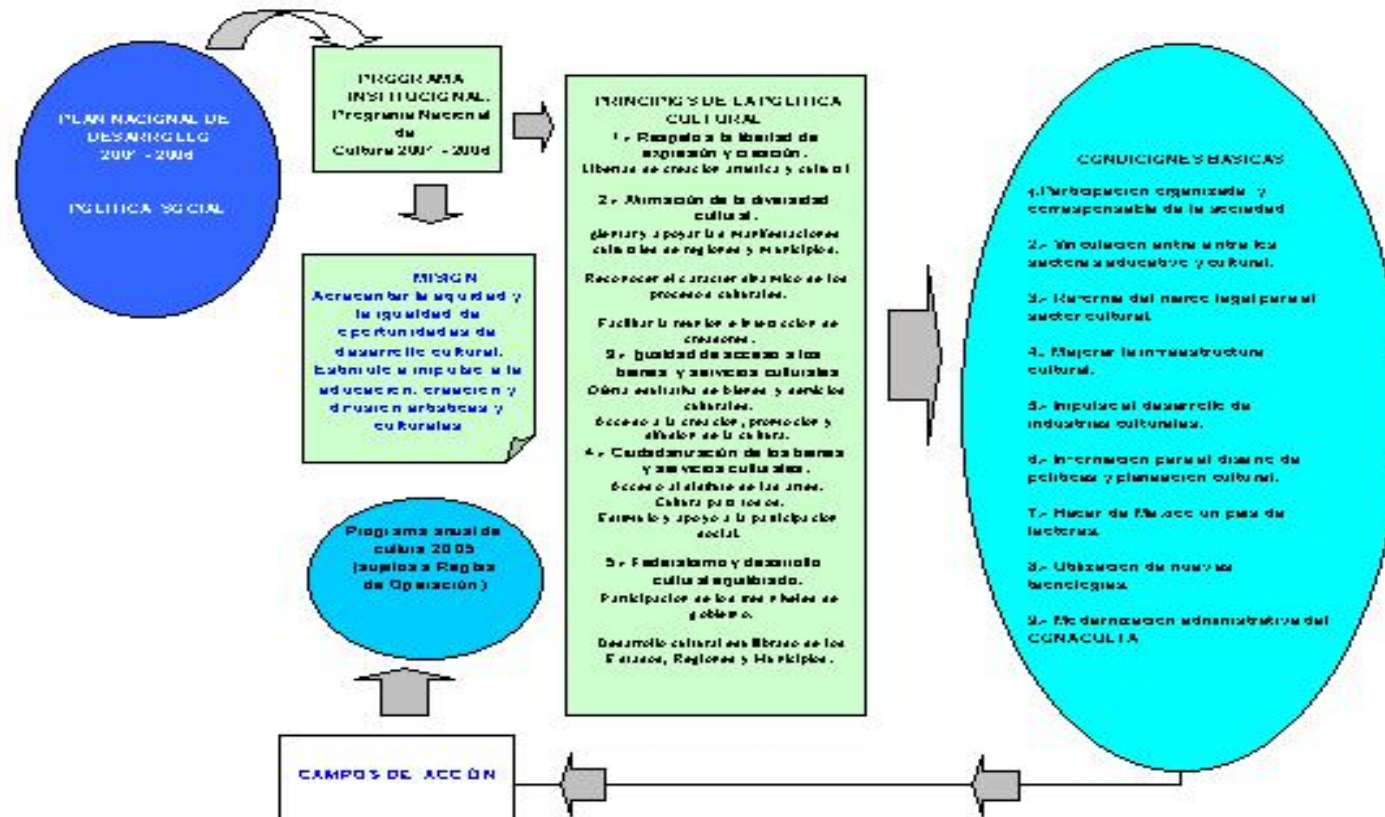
PLAN NACIONAL DE DESARROLLO 2001 - 2006

POLITICA SOCIAL

PROGRAMA INSTITUCIONAL. Programa Nacional de Cultura 2001 - 2006

MISION
Acrecentar la equidad y la igualdad de oportunidades de desarrollo cultural. Estimular e impulsar la educación, creación y difusión artísticas y culturales

Programa anual de cultura 2005 (suplica a Reglas de Operación)

CAMPOS DE ACCIÓN

PRINCIPIOS DE LA POLITICA CULTURAL
1.- Respeto a la libertad de expresión y creación.
Libertad de creación artística y cultural

2.- Afirmación de la diversidad cultural.
Alentar y apoyar las manifestaciones culturales de regiones y municipios.

Reconocer el carácter dinámico de los procesos culturales.

Facilitar la reunión e interacción de creadores.
3.- Igualdad de acceso a los bienes y servicios culturales
Oferta equitativa de bienes y servicios culturales.
Acceso a la creación, promoción y difusión de la cultura.
4.- Ciudadanización de los bienes y servicios culturales.
Acceso al disfrute de las artes.
Cultura para todos.
Estímulo y apoyo a la participación social.

5.- Federalismo y desarrollo cultural equilibrado.
Participación de los tres niveles de gobierno.

Desarrollo cultural equilibrado de los Estados, Regiones y Municipios.

CONDICIONES BASICAS

1.Participación organizada y corresponsable de la sociedad

2.- Vinculación entre entre los sectores educativo y cultural.

3.- Reforma del marco legal para el sector cultural.

4.- Mejorar la infraestructura cultural.

5.- Impulsar el desarrollo de industrias culturales.

6.- Información para el diseño de políticas y planeación cultural.

7.- Hacer de México un país de lectores.

8.- Utilización de nuevas tecnologías.

9.- Modernización administrativa del CONACULTA